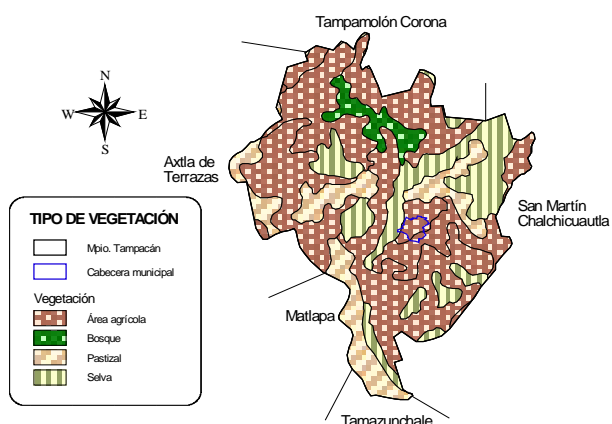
Tampamolón Corona

N
W
E
S

Axtla de Terrazas

San Martín Chalchicuautla

TIPO DE VEGETACIÓN

Mpio. Tampacán

Cabecera municipal

Vegetación

Área agrícola

Bosque

Pastizal

Selva

Matlapa

Tamazunchale